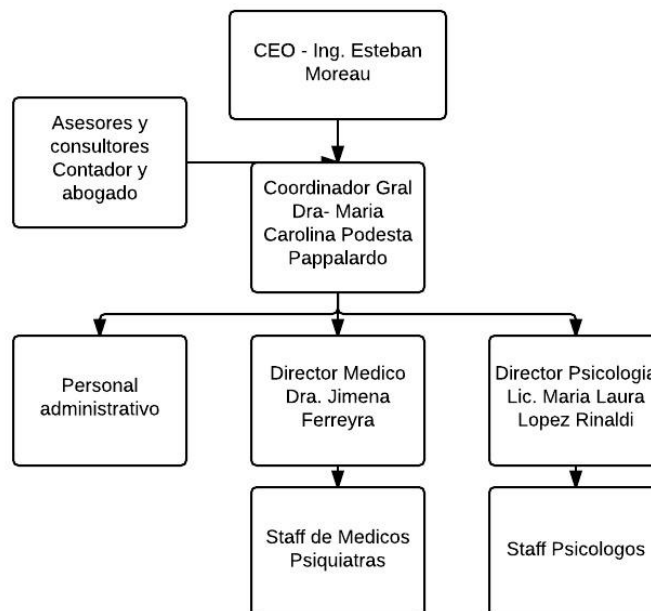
CEO - Ing. Esteban Moreau

Asesores y consultores Contador y abogado

Coordinador Gral Dra- Maria Carolina Podesta Pappalardo

Personal administrativo

Director Medico Dra. Jimena Ferreyra

Director Psicologia Lic. Maria Laura Lopez Rinaldi

Staff de Medicos Psiquiatras

Staff Psicologos